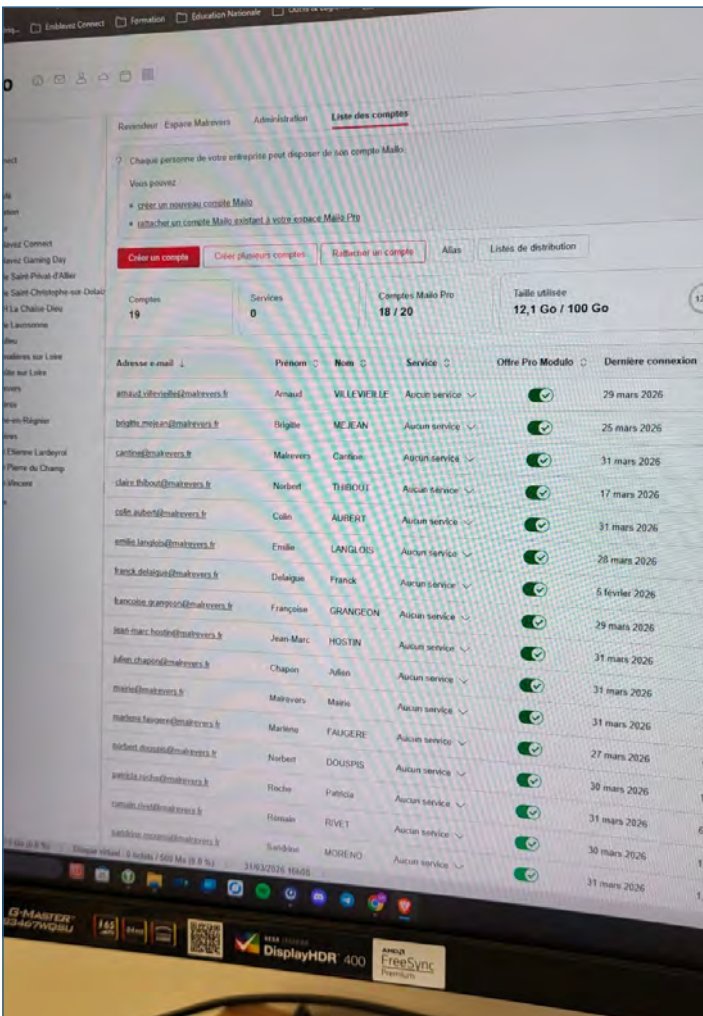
Emblavez Connect | Formation | Education Nationale

Revendeur Espace Malrevers | Administration | Liste des comptes

Chaque personne de votre entreprise peut disposer de son compte Mailo.

Vous pouvez

• créer un nouveau compte Mailo
• rattacher un compte Mailo existant à votre espace Mailo Pro

Créer un compte | Créer plusieurs comptes | Rattacher un compte | Alias | Listes de distribution

| Comptes | Services | Comptes Mailo Pro | Taille utilisée |
|---|---|---|---|
| 19 | 0 | 18 / 20 | 12,1 Go / 100 Go |

| Adresse e-mail | Prénom | Nom | Service | Offre Pro Modulo | Dernière connexion |
|---|---|---|---|---|---|
| arnaud.villevieille@malrevers.fr | Arnaud | VILLEVIEILLE | Aucun service | | 29 mars 2026 |
| brigitte.mejean@malrevers.fr | Brigitte | MEJEAN | Aucun service | | 25 mars 2026 |
| cantine@malrevers.fr | Malrevers | Cantine | Aucun service | | 31 mars 2026 |
| claire.thibout@malrevers.fr | Norbert | THIBOUT | Aucun service | | 17 mars 2026 |
| colin.aubert@malrevers.fr | Colin | AUBERT | Aucun service | | 31 mars 2026 |
| emilie.langlois@malrevers.fr | Emilie | LANGLOIS | Aucun service | | 28 mars 2026 |
| franck.delaigue@malrevers.fr | Delaigue | Franck | Aucun service | | 5 février 2026 |
| francoise.grangeon@malrevers.fr | Françoise | GRANGEON | Aucun service | | 29 mars 2026 |
| jean-marc.hostin@malrevers.fr | Jean-Marc | HOSTIN | Aucun service | | 31 mars 2026 |
| julien.chapon@malrevers.fr | Chapon | Julien | Aucun service | | 31 mars 2026 |
| mairie@malrevers.fr | Malrevers | Mairie | Aucun service | | 31 mars 2026 |
| marlene.faugere@malrevers.fr | Marlène | FAUGERE | Aucun service | | 31 mars 2026 |
| norbert.douspis@malrevers.fr | Norbert | DOUSPIS | Aucun service | | 27 mars 2026 |
| patricia.roche@malrevers.fr | Roche | Patricia | Aucun service | | 30 mars 2026 |
| romain.rivet@malrevers.fr | Romain | RIVET | Aucun service | | 31 mars 2026 |
| sandrine.moreno@malrevers.fr | Sandrine | MORENO | Aucun service | | 30 mars 2026 |
| | | | Aucun service | | 31 mars 2026 |

Emblavez Connect
Emblavez Gaming Day
Saint-Privat-d'Allier
Saint-Christophe-sur-Dolaizon
La Chaise-Dieu
Lauzonne
Malrevers sur Loire
sur Loire
en-Régnier
Etienne Lardeyrol
Pierre du Champ
Vincent

Disque virtuel : 0 fichiers / 500 Mo (0,0 %)
31/03/2026 16h08

G-MASTER G3467WQSU
DisplayHDR 400
AMD FreeSync Premium